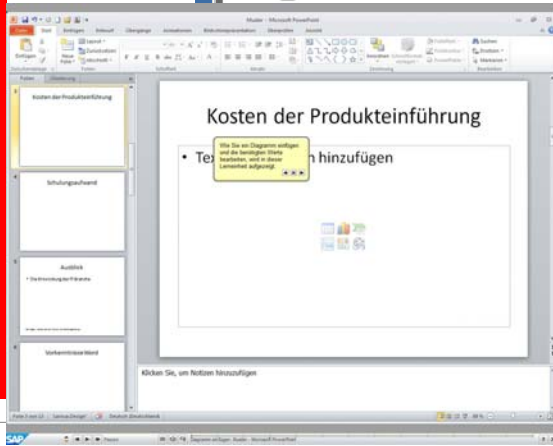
Muster - Microsoft PowerPoint

Datei Start Einfügen Entwurf Übergänge Animationen Bildschirmpräsentation Überprüfen Ansicht

Folien Gliederung

Kosten der Produkteinführung

Schulungsaufwand

Ausblick

• Die Entwicklung der Pläne

Vorkenntnisse Wand

Kosten der Produkteinführung

• Tex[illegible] hinzufügen

Wie Sie ein Diagramm einfügen und die benötigten Werte bearbeiten, wird in dieser Lerneinheit aufgezeigt.

Klicken Sie, um Notizen hinzuzufügen

Folie 3 von 12 "Larissa-Design" Deutsch (Deutschland)

Diagramm einfügen: Audio - Microsoft PowerPoint